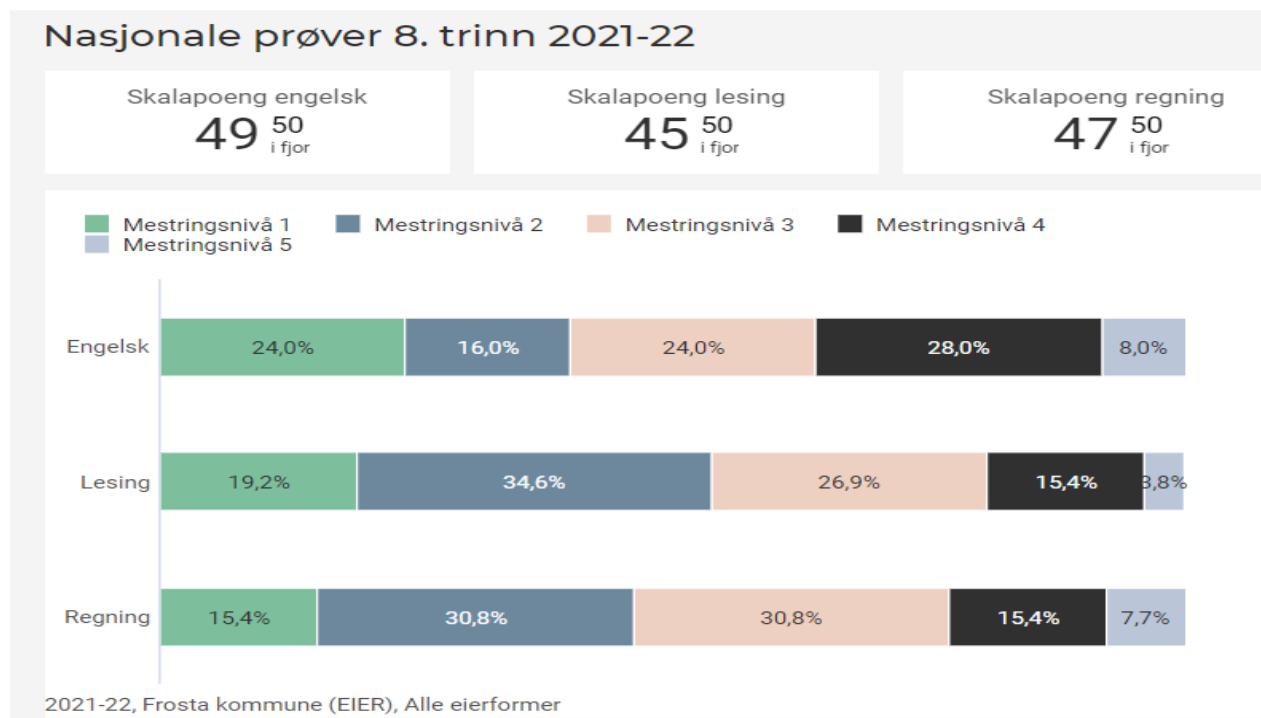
Nasjonale prøver 8. trinn 2021-22

Skalapoeng engelsk
49 50 i fjor

Skalapoeng lesing
45 50 i fjor

Skalapoeng regning
47 50 i fjor

Mestringsnivå 1
Mestringsnivå 2
Mestringsnivå 3
Mestringsnivå 4
Mestringsnivå 5

| | Mestringsnivå 1 | Mestringsnivå 2 | Mestringsnivå 3 | Mestringsnivå 4 | Mestringsnivå 5 |
|---|---|---|---|---|---|
| Engelsk | 24,0% | 16,0% | 24,0% | 28,0% | 8,0% |
| Lesing | 19,2% | 34,6% | 26,9% | 15,4% | 3,8% |
| Regning | 15,4% | 30,8% | 30,8% | 15,4% | 7,7% |

2021-22, Frosta kommune (EIER), Alle eierformer